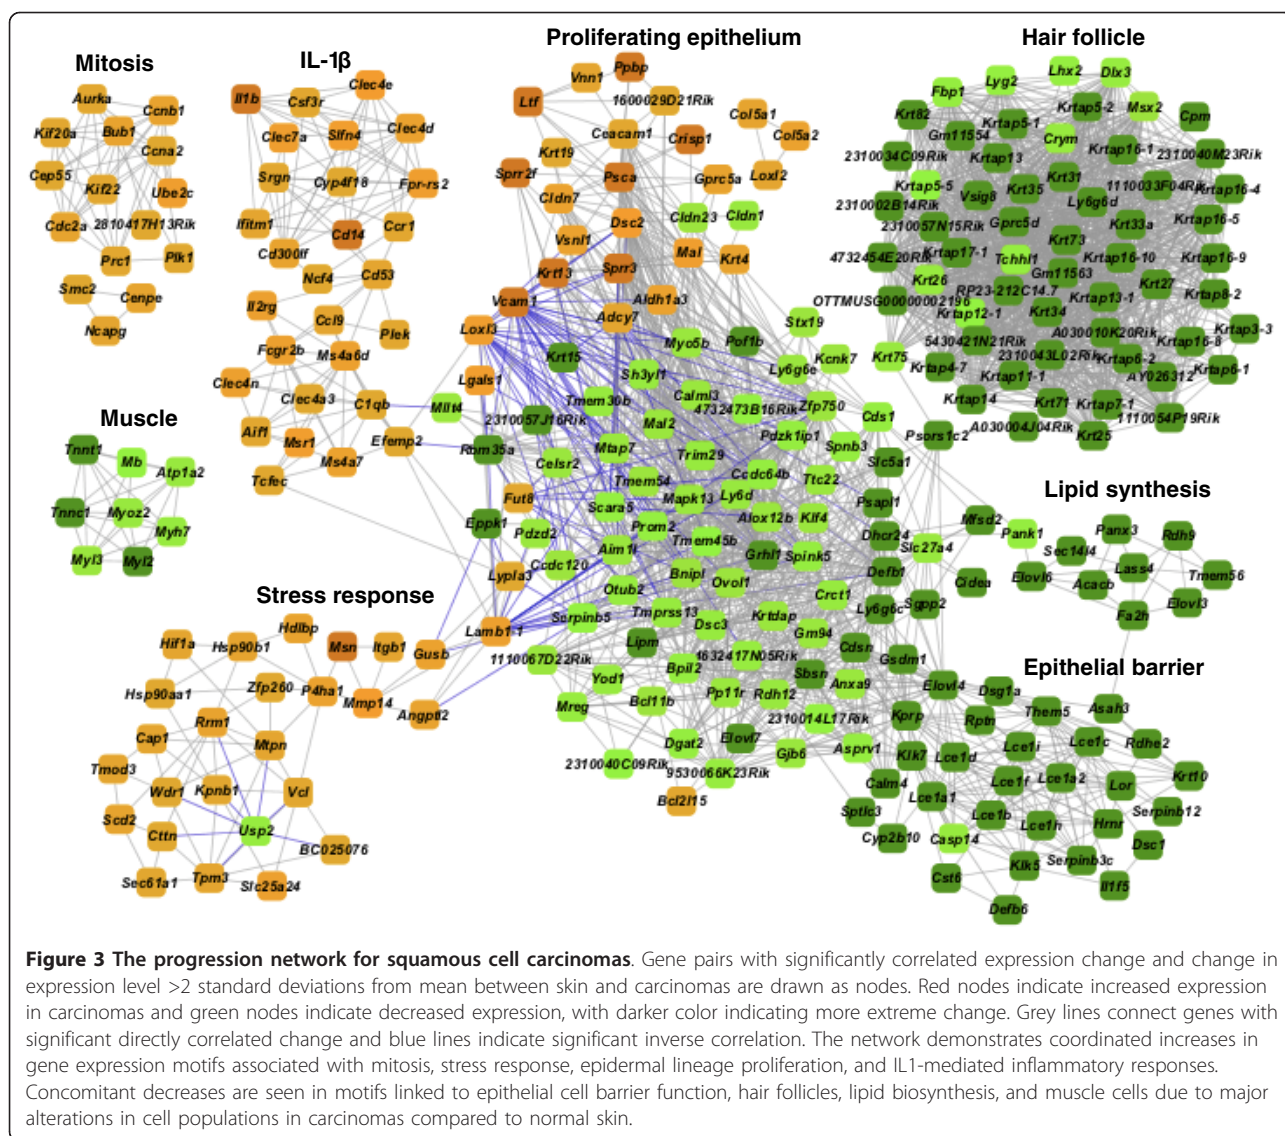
Mitosis

Aurka Ccnb1 Kif20a Bub1 Ccna2 Cep55 Kif22 Ube2c Cdc2a 2810417H13Rik Prc1 Plk1 Smc2 Cenpe Ncapg

IL-1β

Clec4e Il1b Csf3r Clec7a Slfn4 Clec4d Srgn Cyp4f18 Fpr-rs2 Ifitm1 Cd14 Ccr1 Cd300lf Ncf4 Cd53 Il2rg Ccl9 Plek Fcgr2b Ms4a6d Clec4n Clec4a3 C1qb Aif1 Msr1 Efemp2 Ms4a7 Tcfec

Muscle

Tnnt1 Mb Atp1a2 Tnnc1 Myoz2 Myh7 Myl3 Myl2

Stress response

Hdlbp Hif1a Hsp90b1 Msn Itgb1 Gusb Hsp90aa1 Zfp260 P4ha1 Mmp14 Angptl2 Rrm1 Mtpn Cap1 Tmod3 Wdr1 Kpnb1 Vcl Scd2 Usp2 Cttn BC025076 Sec61a1 Tpm3 Slc25a24

Proliferating epithelium

Vnn1 Ppbp Ltf 1600029D21Rik Col5a1 Ceacam1 Crisp1 Col5a2 Krt19 Sprr2f Psca Gprc5a Loxl2 Cldn7 Dsc2 Cldn23 Cldn1 Vsnl1 Mal Krt4 Krt13 Sprr3 Vcam1 Aldh1a3 Loxl3 Adcy7 Stx19 Krt15 Myo5b Pof1b Kcnk7 Lgals1 Sh3yl1 Ly6g6e Mllt4 Tmem30b Calml3 2310057J16Rik 4732473B16Rik Zfp750 Cds1 Rbm35a Mal2 Pdzk1ip1 Mtap7 Trim29 Spnb3 Slc5a1 Celsr2 Tmem54 Ccdc64b Ttc22 Fut8 Mapk13 Ly6d Psapl1 Scara5 Alox12b Klf4 Eppk1 Pdzd2 Prom2 Tmem45b Dhcr24 Aim1l Grhl1 Spink5 Ccdc120 Bnipl Ovol1 Lypla3 Otub2 Crct1 Serpinb5 Tmprss13 Krtdap Lamb1-1 Dsc3 Lipm Gm94 1110067D22Rik 1632417N05Rik Cdsn Bpil2 Sbsn Yod1 Pp11r Rdh12 Anxa9 Mreg Bcl11b 2310014L17Rik Dgat2 Elovl7 Gjb6 Asprv1 2310040C09Rik 9530066K23Rik Bcl2l15

Hair follicle

Lhx2 Dlx3 Fbp1 Lyg2 Krt82 Krtap5-2 Msx2 Krtap5-1 Cpm Gm11554 Crym 2310034C09Rik Krtap13 Krtap16-1 2310040M23Rik Krtap5-5 Krt31 1110033F04Rik Krtap16-4 2310002B14Rik Vsig8 Krt35 Ly6g6d Krt33a Krtap16-5 2310057N15Rik Gprc5d Krt73 4732454E20Rik Krtap17-1 Tchhl1 Krtap16-10 Krtap16-9 Krt26 Gm11563 Krt27 Krtap8-2 OTTMUSG00000002196 RP23-212C14.7 Krtap13-1 Krtap12-1 Krt34 Krtap3-3 5430421N21Rik A030010K20Rik Krtap16-8 Krt75 2310043L02Rik Krtap6-2 Krtap4-7 Krtap11-1 AY026312 Krtap6-1 Krtap14 Krt71 Krtap7-1 1110054P19Rik Psors1c2 A030004J04Rik Krt25

Lipid synthesis

Mfsd2 Pank1 Panx3 Rdh9 Sec14l4 Lass4 Tmem56 Slc27a4 Elovl6 Acacb Elovl3 Defb1 Cidea Ly6g6c Sgpp2 Fa2h Gsdm1

Epithelial barrier

Elovl4 Dsg1a Asah3 Them5 Rptn Kprp Lce1c Rdhe2 Lce1i Klk7 Lce1d Krt10 Lce1f Lce1a2 Lor Calm4 Lce1a1 Serpinb12 Sptlc3 Lce1b Lce1h Hrnr Dsc1 Cyp2b10 Casp14 Klk5 Serpinb3c Cst6 Il1f5 Defb6

Figure 3 The progression network for squamous cell carcinomas. Gene pairs with significantly correlated expression change and change in expression level >2 standard deviations from mean between skin and carcinomas are drawn as nodes. Red nodes indicate increased expression in carcinomas and green nodes indicate decreased expression, with darker color indicating more extreme change. Grey lines connect genes with significant directly correlated change and blue lines indicate significant inverse correlation. The network demonstrates coordinated increases in gene expression motifs associated with mitosis, stress response, epidermal lineage proliferation, and IL1-mediated inflammatory responses. Concomitant decreases are seen in motifs linked to epithelial cell barrier function, hair follicles, lipid biosynthesis, and muscle cells due to major alterations in cell populations in carcinomas compared to normal skin.